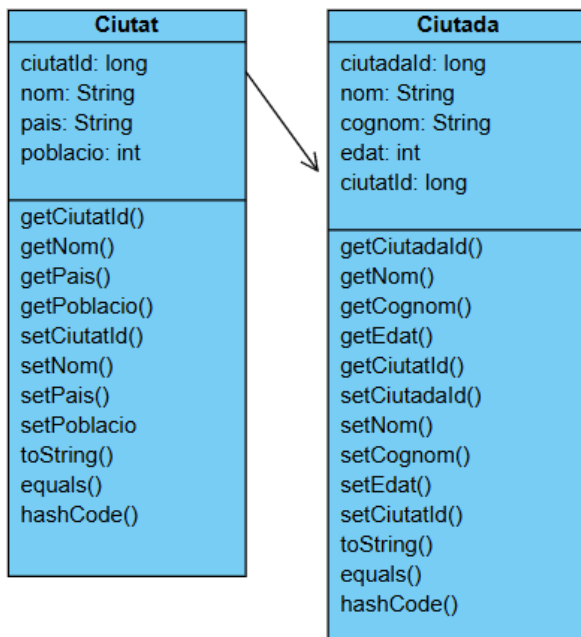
Ciutat

ciutatId: long
nom: String
pais: String
poblacio: int

getCiutatId()
getNom()
getPais()
getPoblacio()
setCiutatId()
setNom()
setPais()
setPoblacio
toString()
equals()
hashCode()

Ciutada

ciutadaId: long
nom: String
cognom: String
edat: int
ciutatId: long

getCiutadaId()
getNom()
getCognom()
getEdat()
getCiutatId()
setCiutadaId()
setNom()
setCognom()
setEdat()
setCiutatId()
toString()
equals()
hashCode()